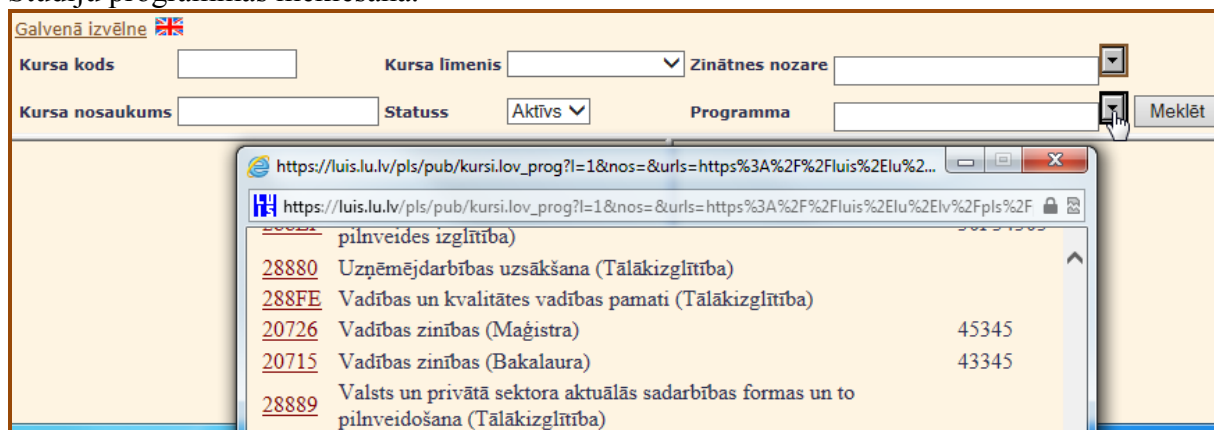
Studiju programmas meklēšana.

Galvenā izvēlne

Kursa kods
Kursa līmenis
Zinātnes nozare
Kursa nosaukums
Statuss Aktīvs
Programma
Meklēt

https://luis.lu.lv/pls/pub/kursi.lov_prog?l=1&nos=&urls=https%3A%2F%2Fluis%2Elu%2...
https://luis.lu.lv/pls/pub/kursi.lov_prog?l=1&nos=&urls=https%3A%2F%2Fluis%2Elu%2Elv%2Fpls%2F

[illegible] pilnveides izglītība) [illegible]

| | | |
|---|---|---|
| 28880 | Uzņēmējdarbības uzsākšana (Tālākizglītība) | |
| 288FE | Vadības un kvalitātes vadības pamati (Tālākizglītība) | |
| 20726 | Vadības zinības (Maģistra) | 45345 |
| 20715 | Vadības zinības (Bakalaura) | 43345 |
| 28889 | Valsts un privātā sektora aktuālās sadarbības formas un to pilnveidošana (Tālākizglītība) | |